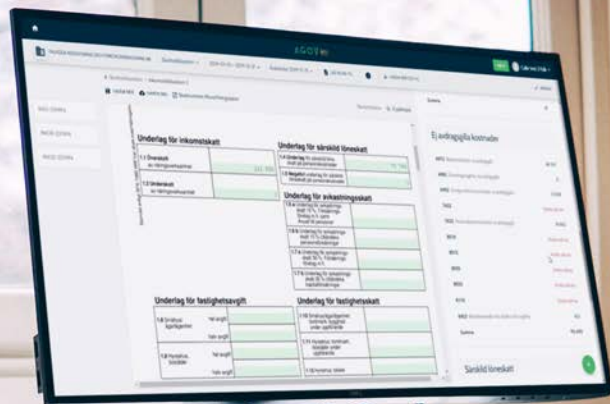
AGOY

Underlag för inkomstskatt

1.1 Överskott av näringsverksamhet

1.2 Underskott av näringsverksamhet

Underlag för särskild löneskatt

Underlag för avkastningsskatt

Underlag för fastighetsavgift

Underlag för fastighetsskatt

Ej avdragsgilla kostnader

Särskild löneskatt

Inkomstdeklaration 2

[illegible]